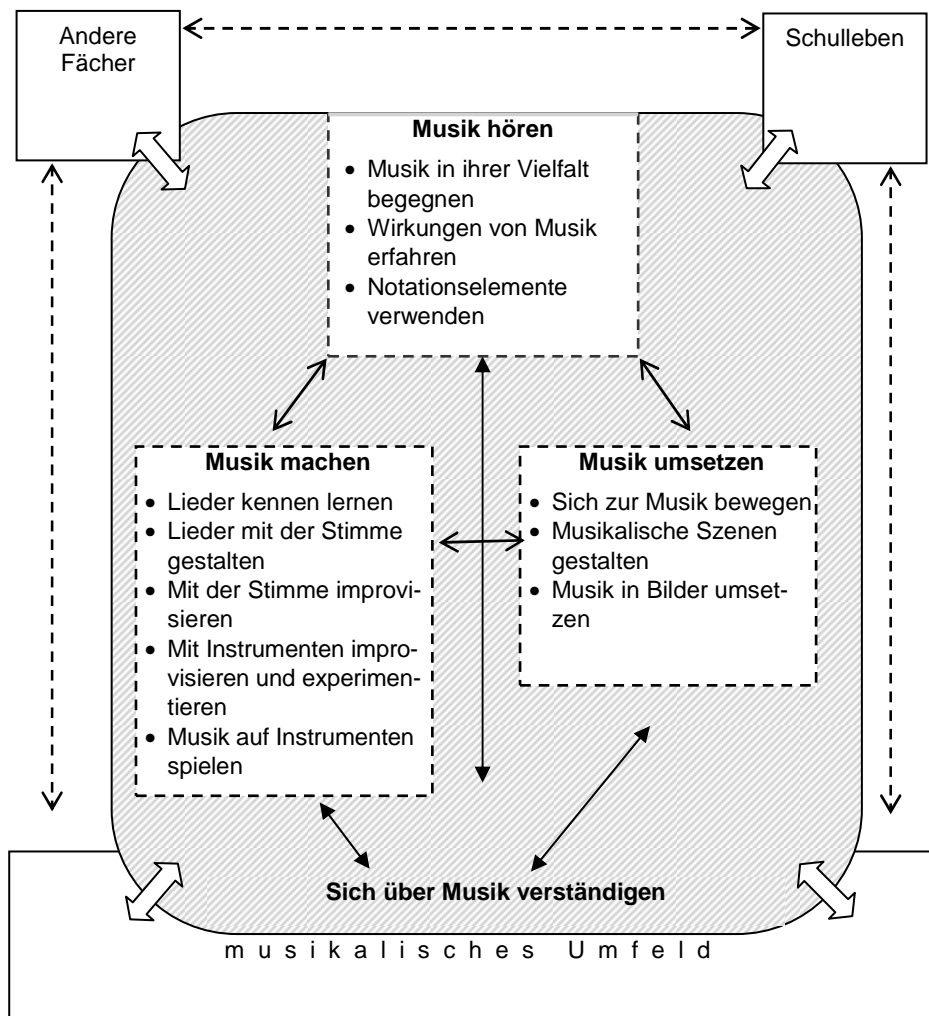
Andere Fächer

Schulleben

Musik hören
- Musik in ihrer Vielfalt begegnen
- Wirkungen von Musik erfahren
- Notationselemente verwenden

Musik machen
- Lieder kennen lernen
- Lieder mit der Stimme gestalten
- Mit der Stimme improvisieren
- Mit Instrumenten improvisieren und experimentieren
- Musik auf Instrumenten spielen

Musik umsetzen
- Sich zur Musik bewegen
- Musikalische Szenen gestalten
- Musik in Bilder umsetzen

Sich über Musik verständigen

musikalisches Umfeld